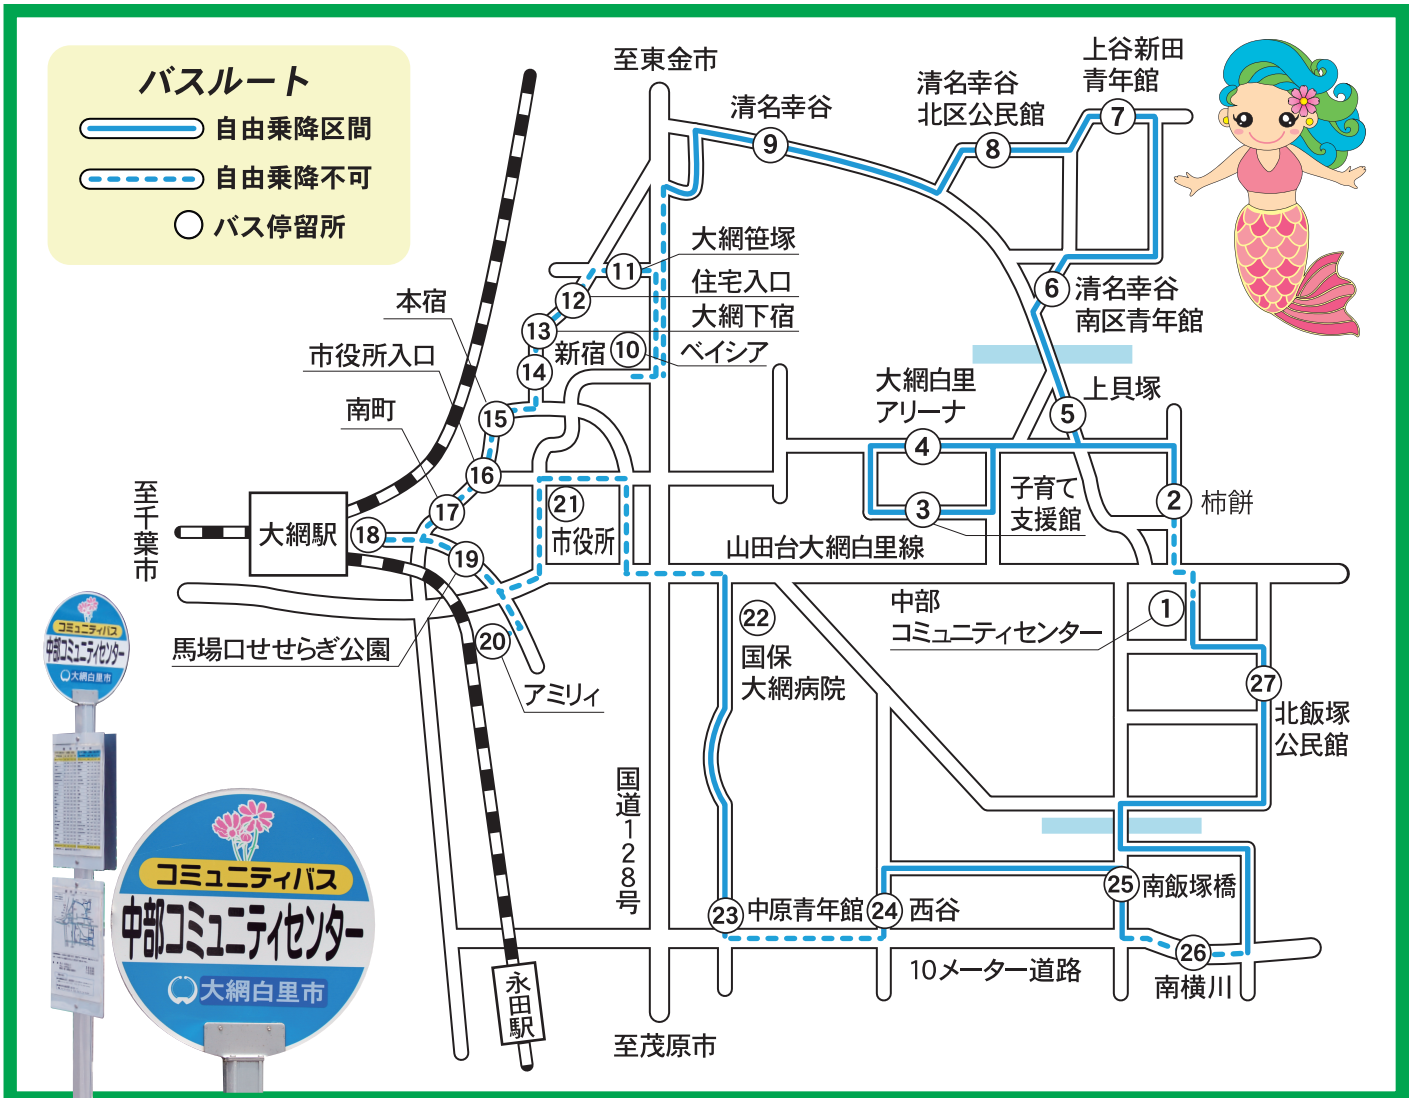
バスルート
自由乗降区間
自由乗降不可
バス停留所

至東金市
清名幸谷
清名幸谷北区公民館
上谷新田青年館
9
8
7
大網笹塚
11
住宅入口
12
大網下宿
13
新宿
10
ベイシア
14
6 清名幸谷南区青年館
本宿
市役所入口
南町
大網白里アリーナ
上貝塚
5
15
4
16
21 市役所
3
子育て支援館
2 柿餅
至千葉市
大網駅
18
17
19
山田台大網白里線
中部コミュニティセンター
1
22
国保大網病院
20
アミリィ
馬場口せせらぎ公園
27
北飯塚公民館
国道128号
25 南飯塚橋
23 中原青年館
24 西谷
26
10メーター道路
南横川
永田駅
至茂原市

コミュニティバス
中部コミュニティセンター
大網白里市